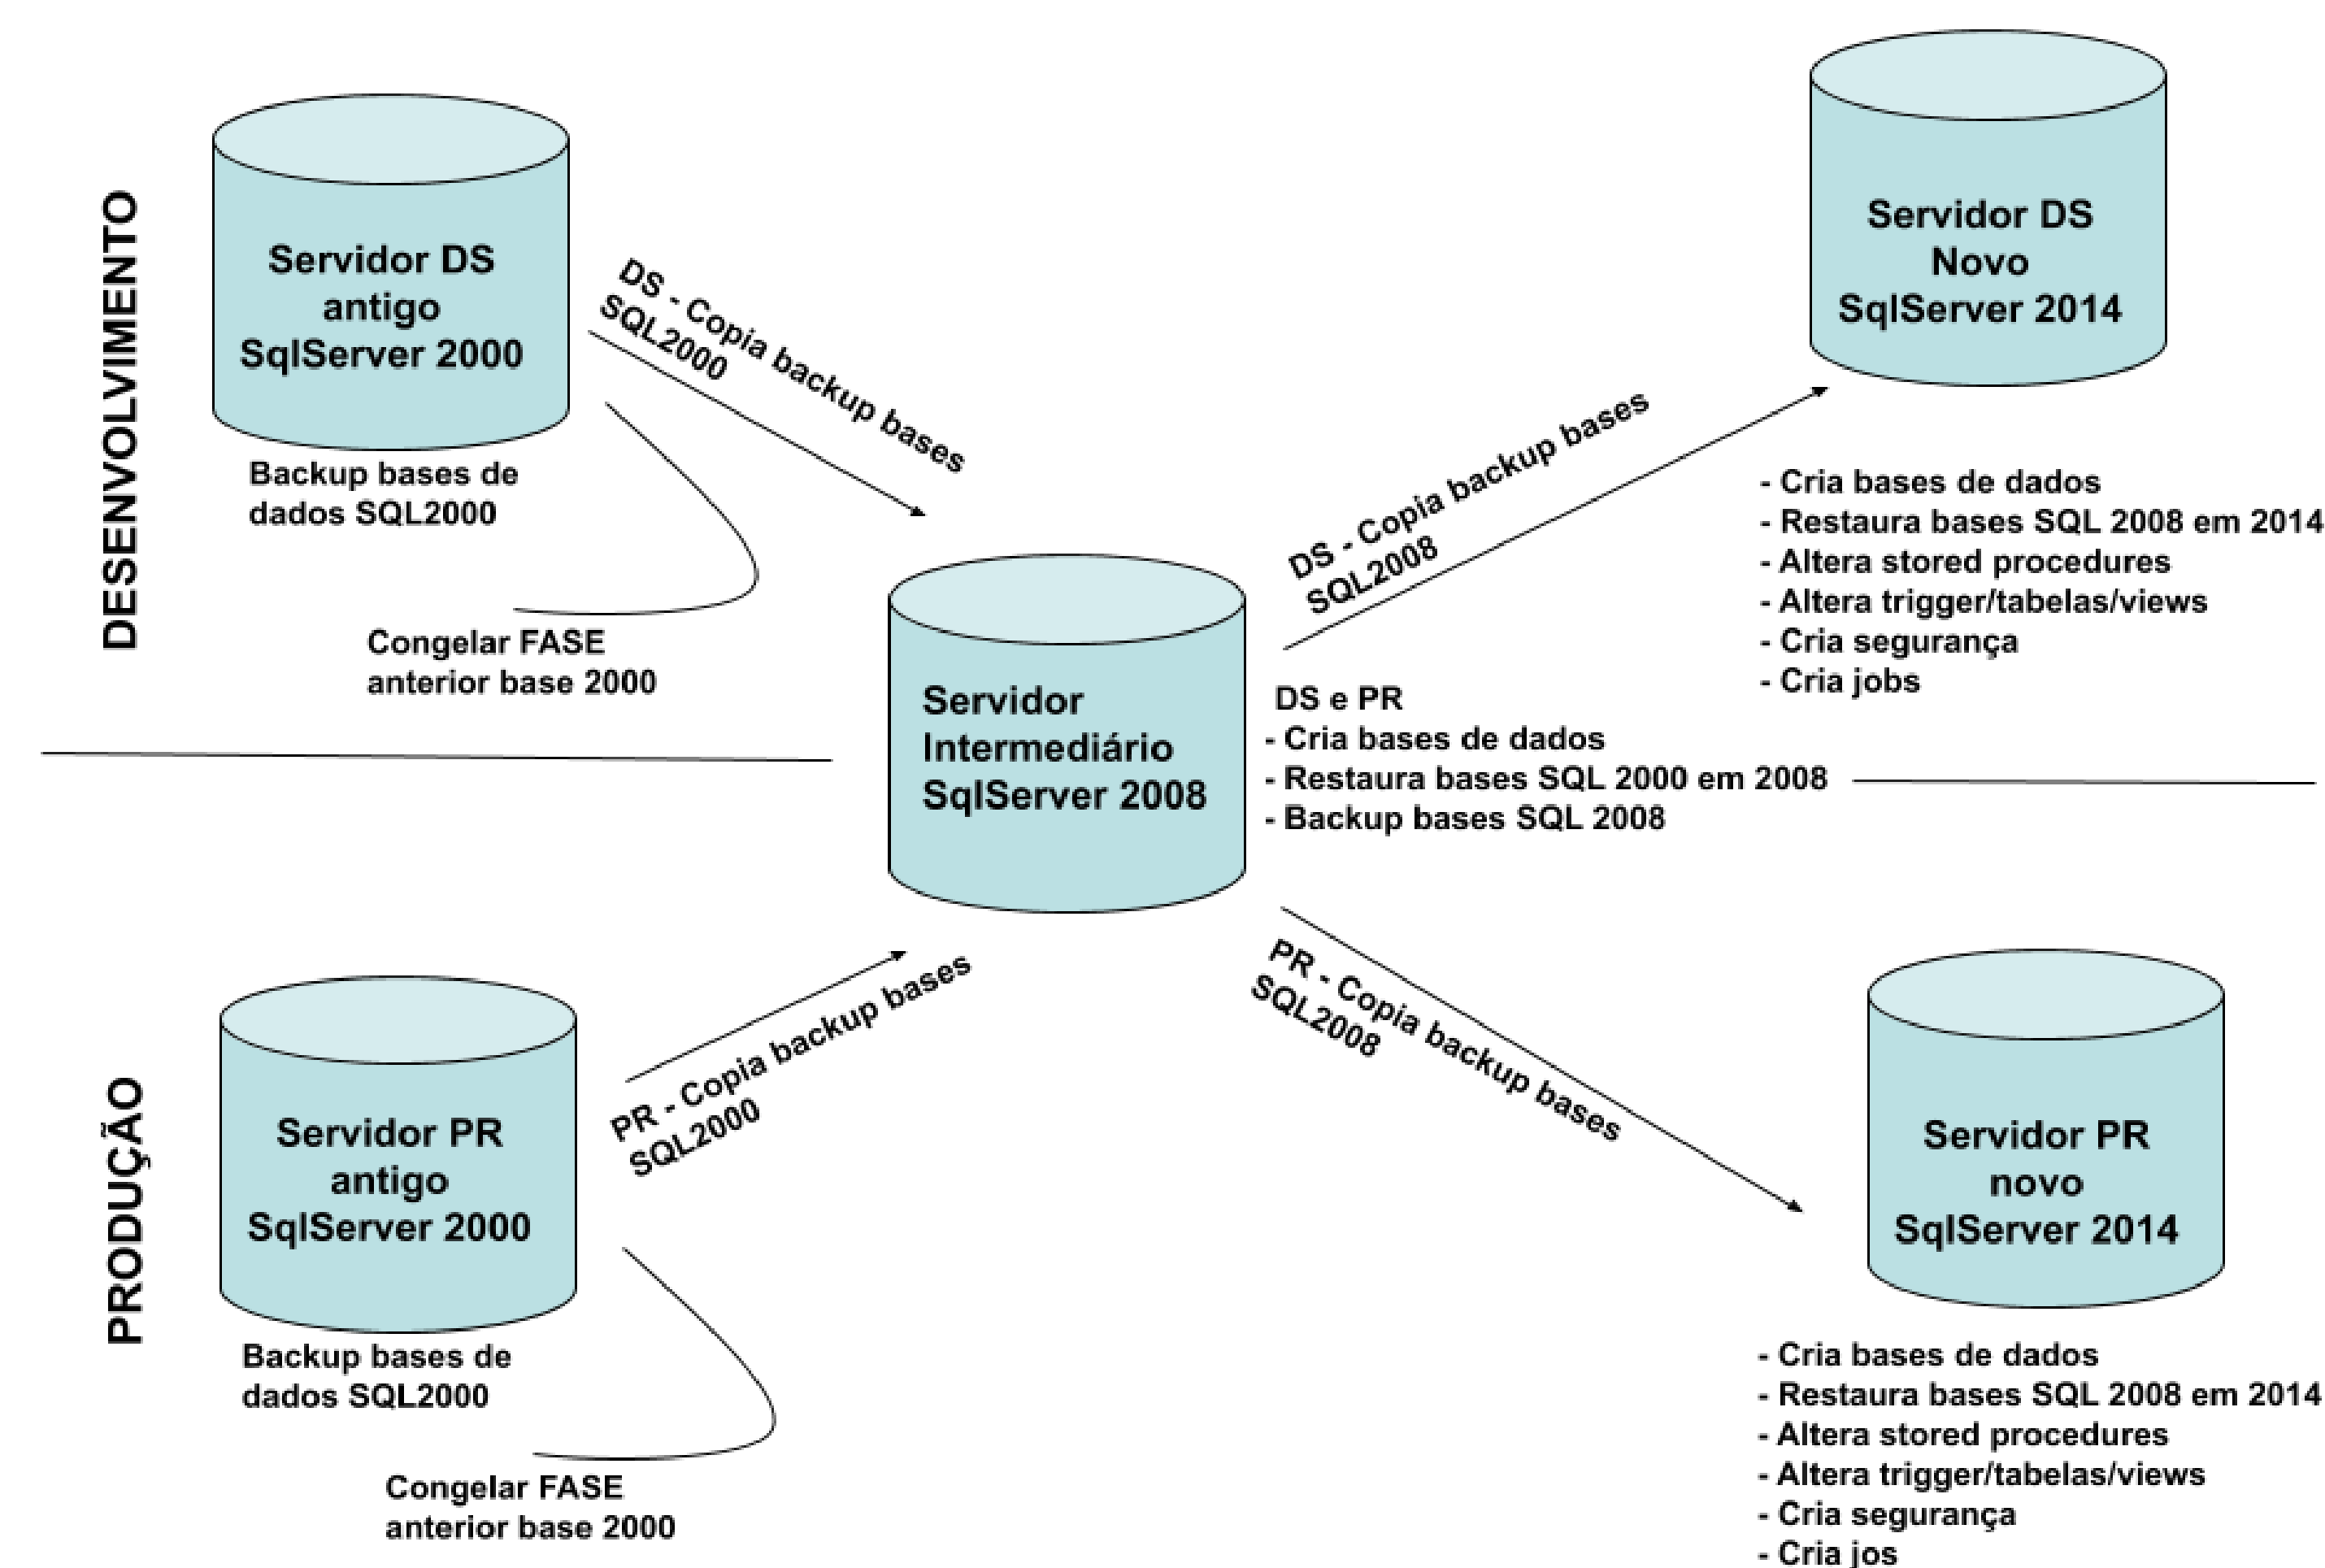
DESENVOLVIMENTO

Servidor DS antigo SqlServer 2000

Backup bases de dados SQL2000

Congelar FASE anterior base 2000

DS - Copia backup bases SQL2000

Servidor DS Novo SqlServer 2014

DS - Copia backup bases SQL2008

- Cria bases de dados
- Restaura bases SQL 2008 em 2014
- Altera stored procedures
- Altera trigger/tabelas/views
- Cria segurança
- Cria jobs

Servidor Intermediário SqlServer 2008

DS e PR
- Cria bases de dados
- Restaura bases SQL 2000 em 2008
- Backup bases SQL 2008

PRODUÇÃO

Servidor PR antigo SqlServer 2000

PR - Copia backup bases SQL2000

Backup bases de dados SQL2000

Congelar FASE anterior base 2000

PR - Copia backup bases SQL2008

Servidor PR novo SqlServer 2014

- Cria bases de dados
- Restaura bases SQL 2008 em 2014
- Altera stored procedures
- Altera trigger/tabelas/views
- Cria segurança
- Cria jos